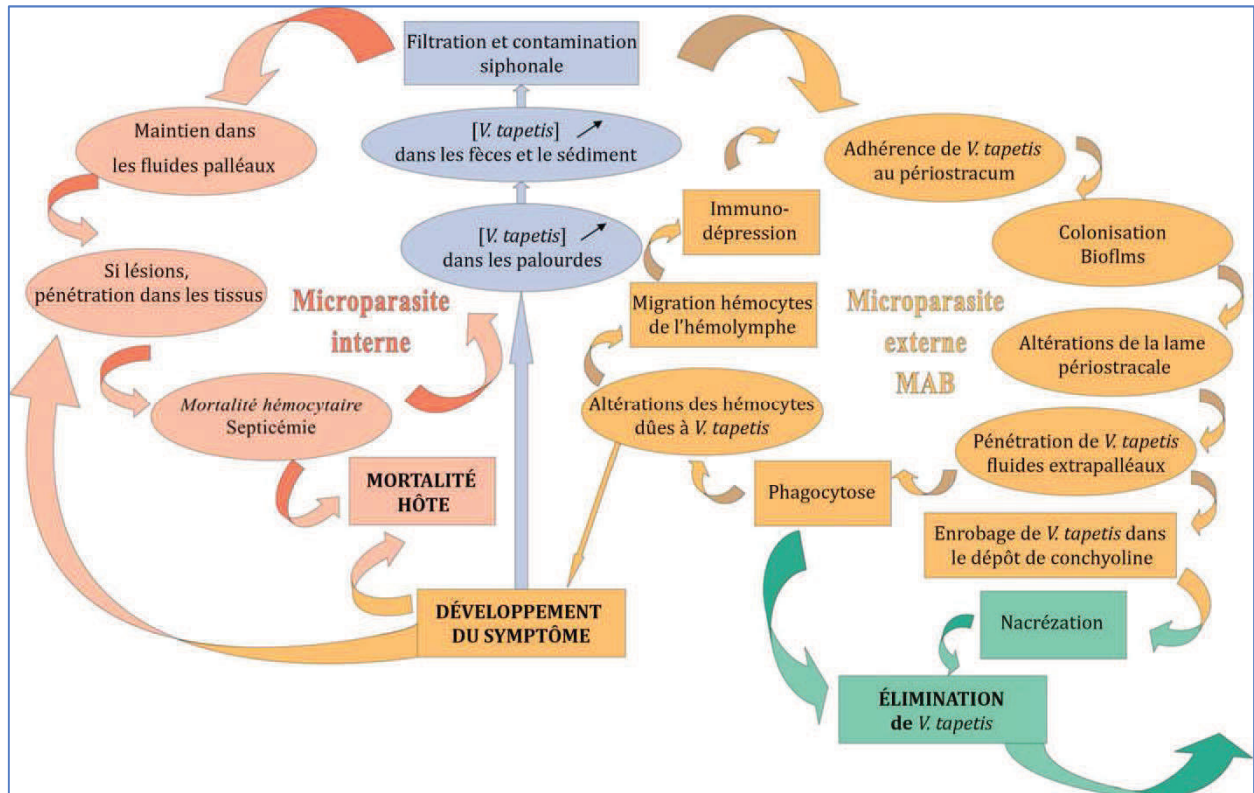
Filtration et contamination siphonale

[V. tapetis] ↗ dans les fèces et le sédiment

[V. tapetis] ↗ dans les palourdes

Maintien dans les fluides palléaux

Si lésions, pénétration dans les tissus

Microparasite interne

Mortalité hémocytaire Septicémie

MORTALITÉ HÔTE

DÉVELOPPEMENT DU SYMPTÔME

Immuno-dépression

Migration hémocytes de l'hémolymphe

Altérations des hémocytes dûes à V. tapetis

Phagocytose

Adhérence de V. tapetis au périostracum

Colonisation Bioflms

Microparasite externe MAB

Altérations de la lame périostracale

Pénétration de V. tapetis fluides extrapalléaux

Enrobage de V. tapetis dans le dépôt de conchyoline

Nacrézation

ÉLIMINATION de V. tapetis